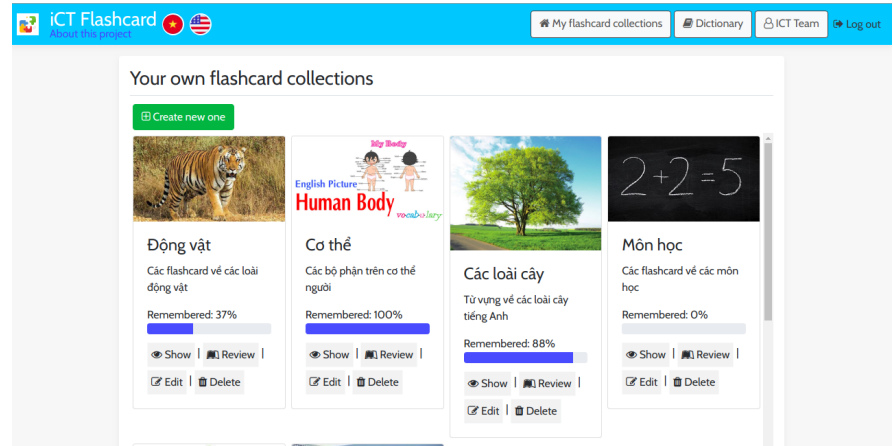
iCT Flashcard
About this project

My flashcard collections | Dictionary | ICT Team | Log out

Your own flashcard collections

Create new one

My Body
English Picture
Human Body
vocabulary

Động vật
Các flashcard về các loài động vật
Remembered: 37%
Show | Review |
Edit | Delete

Cơ thể
Các bộ phận trên cơ thể người
Remembered: 100%
Show | Review |
Edit | Delete

Các loài cây
Từ vựng về các loài cây tiếng Anh
Remembered: 88%
Show | Review |
Edit | Delete

$2+2=5$
Môn học
Các flashcard về các môn học
Remembered: 0%
Show | Review |
Edit | Delete